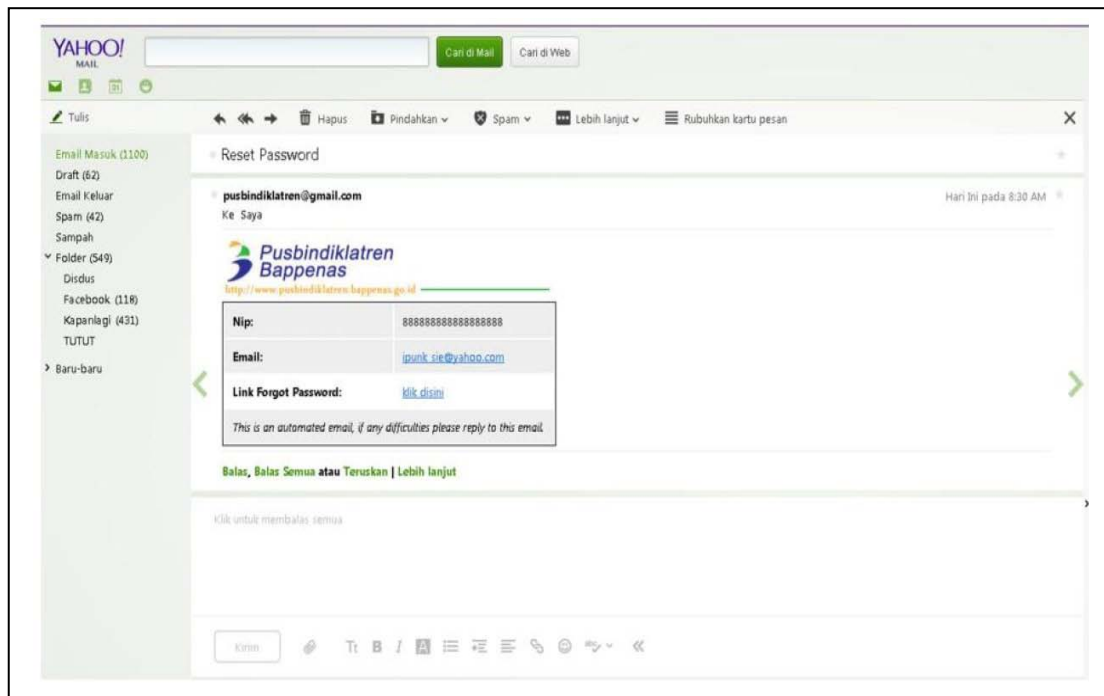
YAHOO! MAIL

Cari di Mail
Cari di Web

Tulis

Hapus
Pindahkan
Spam
Lebih lanjut
Rubuhkan kartu pesan

Email Masuk (1100)
Draft (62)
Email Keluar
Spam (42)
Sampah
Folder (549)
Disdus
Facebook (118)
Kapanlagi (431)
TUTUT
Baru-baru

Reset Password

pusbindiklatren@gmail.com
Ke Saya

Hari Ini pada 8:30 AM

Pusbindiklatren Bappenas
http://www.pusbindiklatren.bappenas.go.id

| Nip: | 888888888888888888 |
|---|---|
| Email: | ipunk_sie@yahoo.com |
| Link Forgot Password: | klik disini |
| This is an automated email, if any difficulties please reply to this email. | |

Balas, Balas Semua atau Teruskan | Lebih lanjut

Klik untuk membalas semua

Kirim